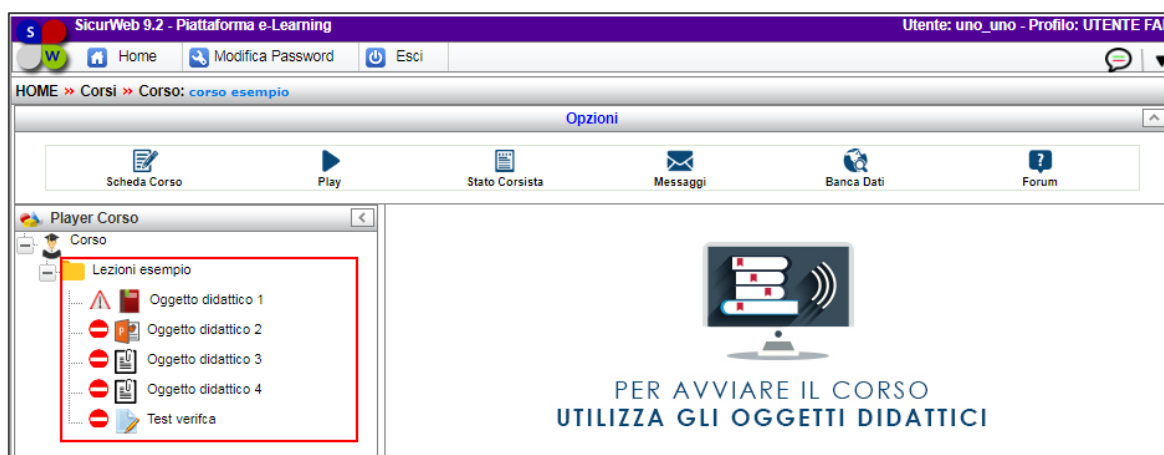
S W SicurWeb 9.2 - Piattaforma e-Learning

Utente: uno_uno - Profilo: UTENTE FA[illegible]

Home Modifica Password Esci

HOME » Corsi » Corso: corso esempio

Opzioni

Scheda Corso
Play
Stato Corsista
Messaggi
Banca Dati
Forum

Player Corso

Corso

Lezioni esempio

Oggetto didattico 1

Oggetto didattico 2

Oggetto didattico 3

Oggetto didattico 4

Test verifca

PER AVVIARE IL CORSO
UTILIZZA GLI OGGETTI DIDATTICI